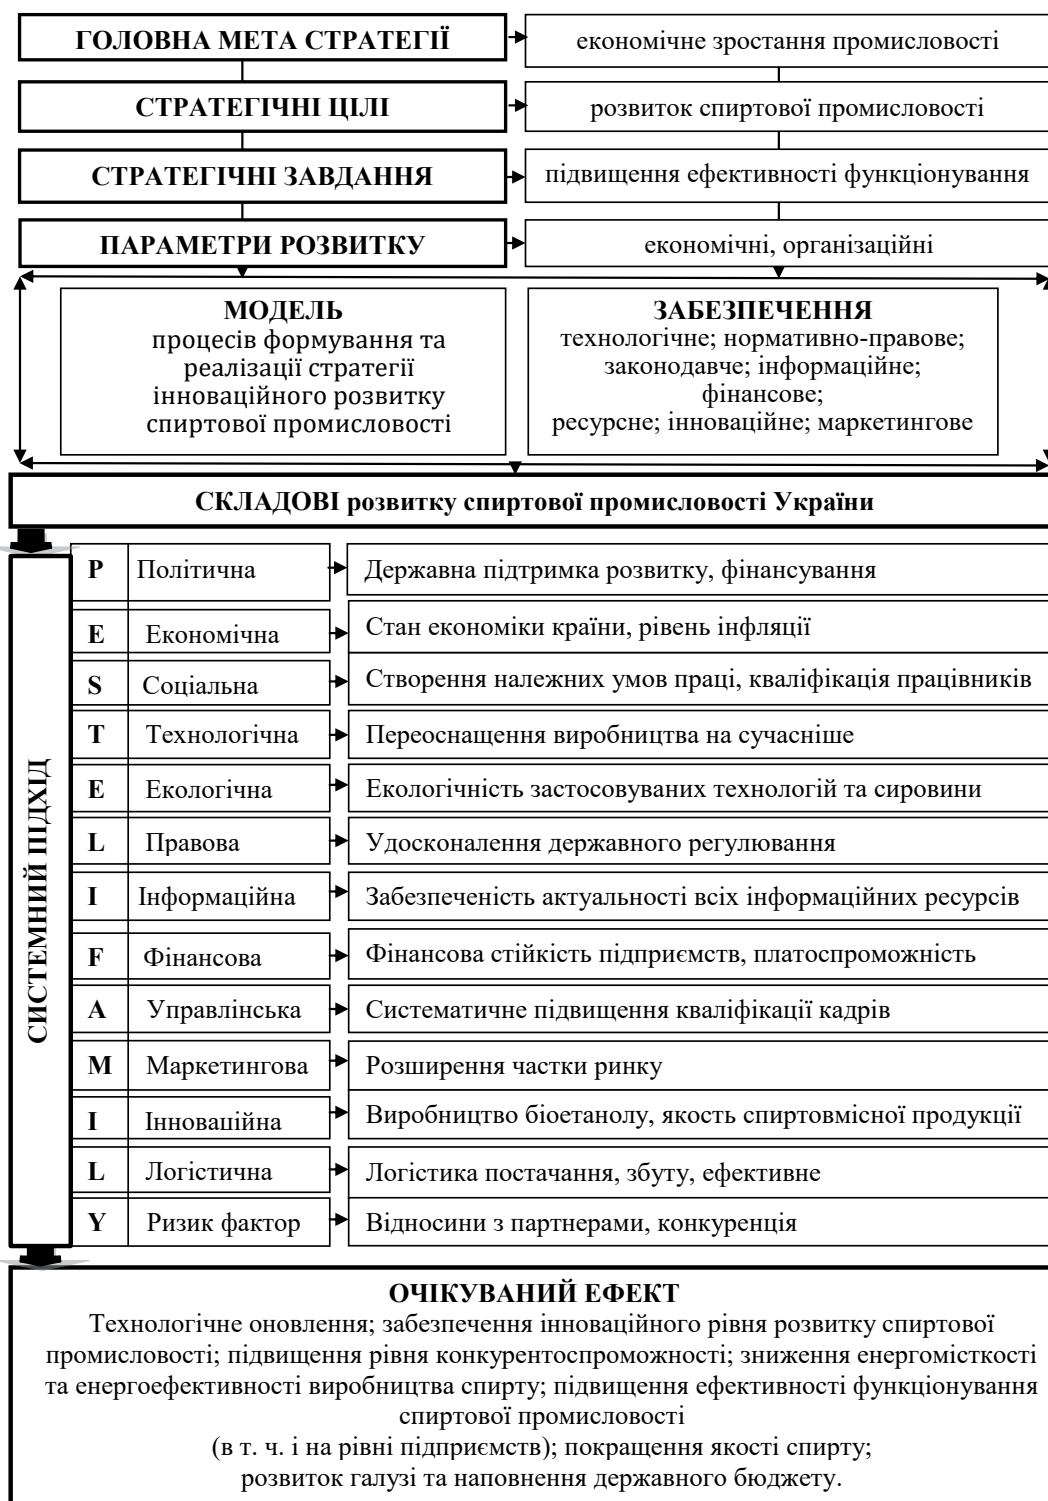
ГОЛОВНА МЕТА СТРАТЕГІЇ

економічне зростання промисловості

СТРАТЕГІЧНІ ЦІЛІ

розвиток спиртової промисловості

СТРАТЕГІЧНІ ЗАВДАННЯ

підвищення ефективності функціонування

ПАРАМЕТРИ РОЗВИТКУ

економічні, організаційні

МОДЕЛЬ
процесів формування та реалізації стратегії інноваційного розвитку спиртової промисловості

ЗАБЕЗПЕЧЕННЯ
технологічне; нормативно-правове; законодавче; інформаційне; фінансове; ресурсне; інноваційне; маркетингове

СКЛАДОВІ розвитку спиртової промисловості України

СИСТЕМНИЙ ПІДХІД

| | | |
|---|---|---|
| P | Політична | Державна підтримка розвитку, фінансування |
| E | Економічна | Стан економіки країни, рівень інфляції |
| S | Соціальна | Створення належних умов праці, кваліфікація працівників |
| T | Технологічна | Переоснащення виробництва на сучасніше |
| E | Екологічна | Екологічність застосовуваних технологій та сировини |
| L | Правова | Удосконалення державного регулювання |
| I | Інформаційна | Забезпеченість актуальності всіх інформаційних ресурсів |
| F | Фінансова | Фінансова стійкість підприємств, платоспроможність |
| A | Управлінська | Систематичне підвищення кваліфікації кадрів |
| M | Маркетингова | Розширення частки ринку |
| I | Інноваційна | Виробництво біоетанолу, якость спиртовмісної продукції |
| L | Логістична | Логістика постачання, збуту, ефективне |
| Y | Ризик фактор | Відносини з партнерами, конкуренція |

ОЧІКУВАНИЙ ЕФЕКТ
Технологічне оновлення; забезпечення інноваційного рівня розвитку спиртової промисловості; підвищення рівня конкурентоспроможності; зниження енергомісткості та енергоефективності виробництва спирту; підвищення ефективності функціонування спиртової промисловості
(в т. ч. і на рівні підприємств); покращення якості спирту; розвиток галузі та наповнення державного бюджету.